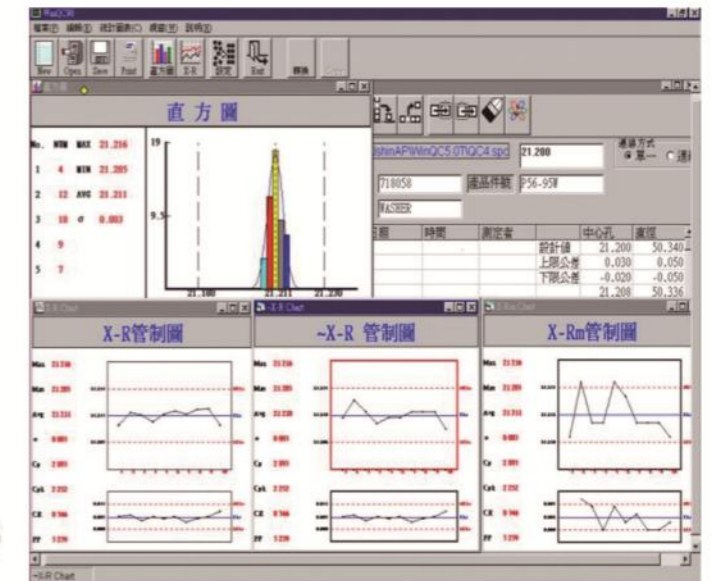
WinQC
檔案(F) 編輯(E) 統計圖表(C) 視窗(W) 說明(H)
New Open Save Print 直方圖 X-R 設定 Exit 轉換

直方圖
直 方 圖
No. NUM MAX 21.216
1 4 MIN 21.205
2 12 AVG 21.211
3 18 σ 0.003
4 9
5 7
19
9.5
21.100 21.211 21.220

shinAPWinQC5.0\QC4.spc 21.200
量測方式 ◉ 單一 ○ 連
718058 適品件號 P56-95W
WASHER
日期 時間 測定者 中心孔 直徑
設計值 21.200 50.340
上限公差 0.030 0.050
下限公差 -0.020 -0.050
21.208 50.336

X-R Chart
X-R管制圖
Max 21.216
Min 21.205
Avg 21.211
σ 0.003
Cr
Cpk
CK
PP

~X-R Chart
~X-R 管制圖
Max
Min
Avg
σ
Cr
Cpk
CK
PP

X-Rm Chart
X-Rm管制圖
Max
Min
Avg
σ
Cr
Cpk
CK
PP

~X-R Chart